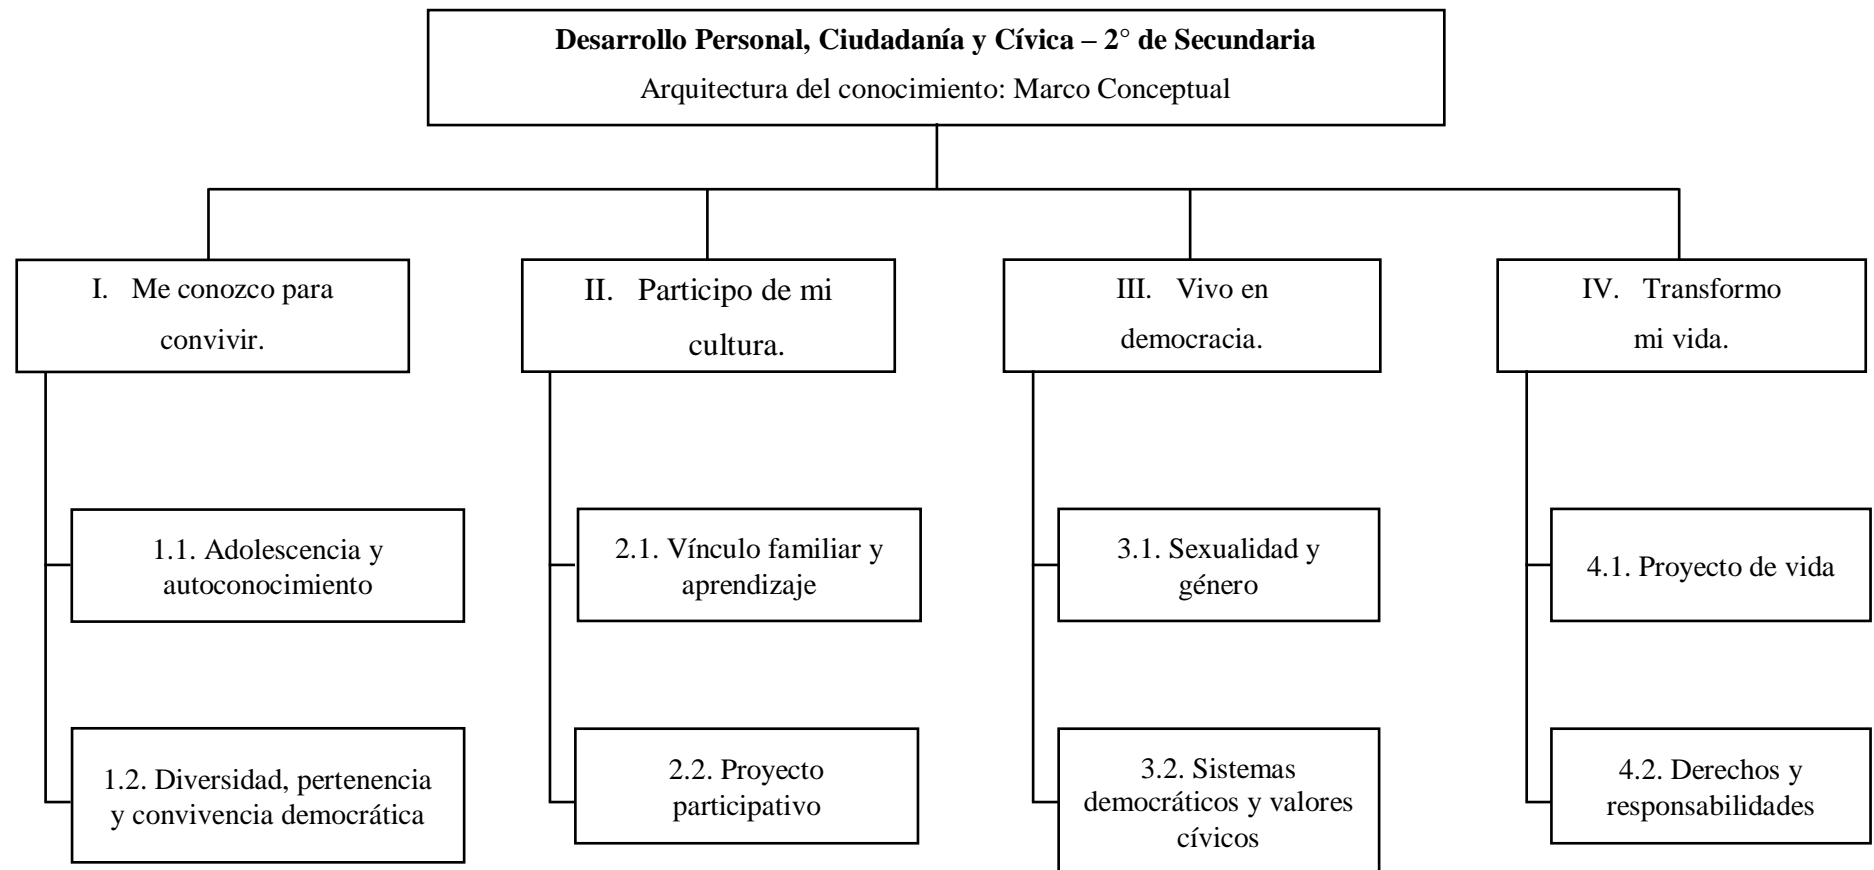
Desarrollo Personal, Ciudadanía y Cívica – 2° de Secundaria
Arquitectura del conocimiento: Marco Conceptual

I. Me conozco para convivir.

1.1. Adolescencia y autoconocimiento

1.2. Diversidad, pertenencia y convivencia democrática

II. Participo de mi cultura.

2.1. Vínculo familiar y aprendizaje

2.2. Proyecto participativo

III. Vivo en democracia.

3.1. Sexualidad y género

3.2. Sistemas democráticos y valores cívicos

IV. Transformo mi vida.

4.1. Proyecto de vida

4.2. Derechos y responsabilidades